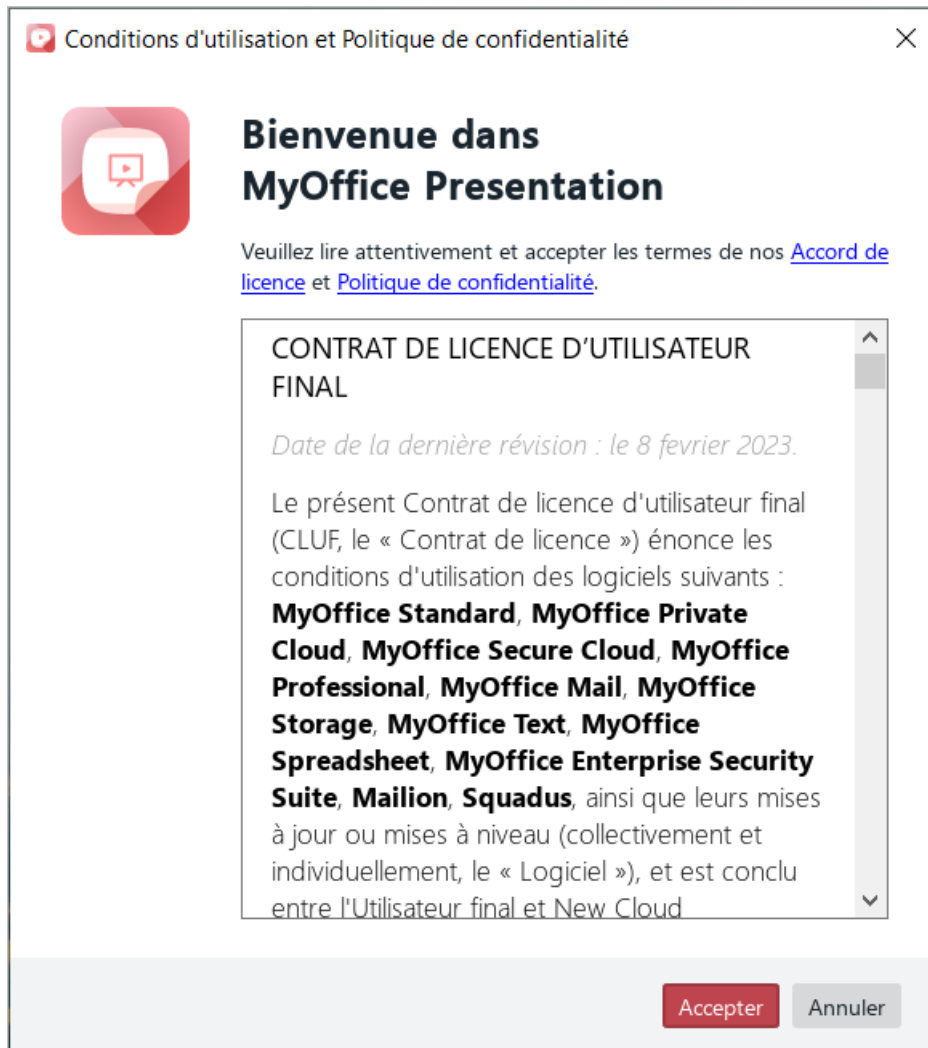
Conditions d'utilisation et Politique de confidentialité

Bienvenue dans MyOffice Presentation

Veuillez lire attentivement et accepter les termes de nos Accord de licence et Politique de confidentialité.

CONTRAT DE LICENCE D'UTILISATEUR FINAL

Date de la dernière révision : le 8 fevrier 2023.

Le présent Contrat de licence d'utilisateur final (CLUF, le « Contrat de licence ») énonce les conditions d'utilisation des logiciels suivants : MyOffice Standard, MyOffice Private Cloud, MyOffice Secure Cloud, MyOffice Professional, MyOffice Mail, MyOffice Storage, MyOffice Text, MyOffice Spreadsheet, MyOffice Enterprise Security Suite, Mailion, Squadus, ainsi que leurs mises à jour ou mises à niveau (collectivement et individuellement, le « Logiciel »), et est conclu entre l'Utilisateur final et New Cloud

Accepter Annuler